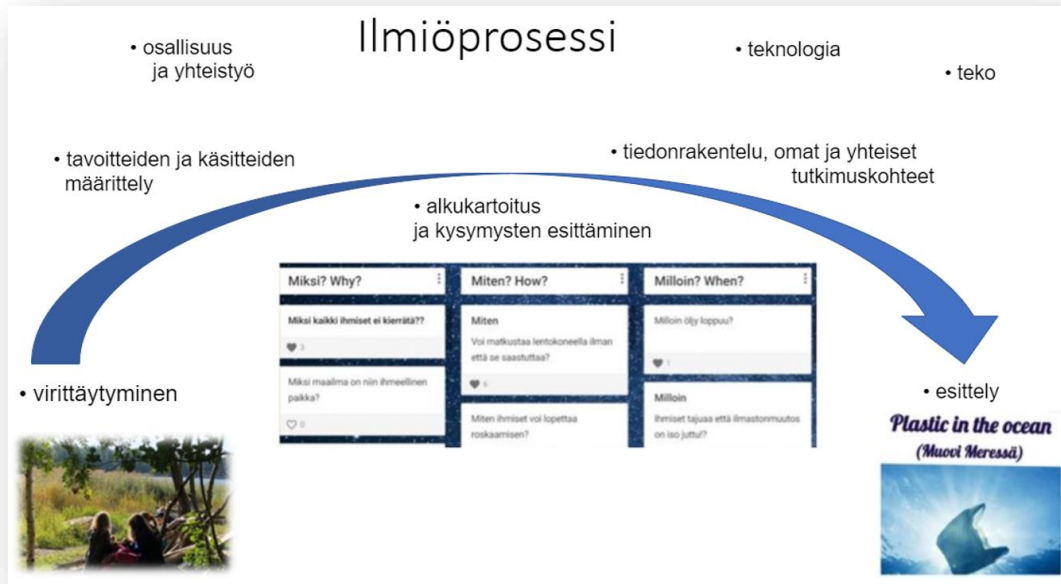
Ilmiöprosessi

• osallisuus ja yhteistyö

• teknologia

• teko

• tavoitteiden ja käsitteiden määrittely

• tiedonrakentelu, omat ja yhteiset tutkimuskohteet

• alkukartoitus ja kysymysten esittäminen

| Miksi? Why? | Miten? How? | Milloin? When? |
|---|---|---|
| Miksi kaikki ihmiset ei kierrätä?? ♥ 3 | Miten Voi matkustaa lentokoneella ilman että se saastuttaa? ♥ 6 | Milloin öljy loppuu? ♥ 1 |
| Miksi maailma on niin ihmeellinen paikka? ♡ 0 | Miten ihmiset voi lopettaa roskaamisen? | Milloin Ihmiset tajuaa että ilmastonmuutos on iso juttu!? |

• virittäytyminen

• esittely

Plastic in the ocean
(Muovi Meressä)